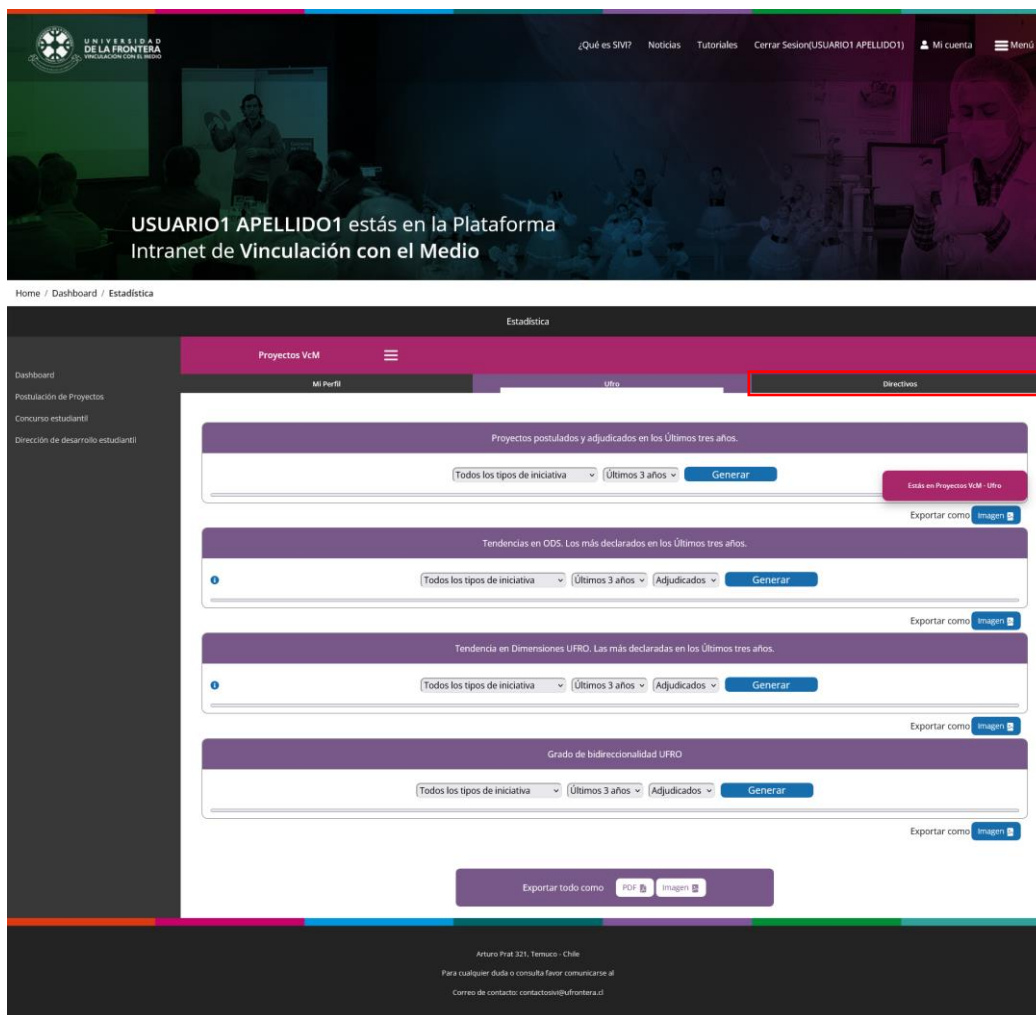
UNIVERSIDAD DE LA FRONTERA
VINCULACIÓN CON EL MEDIO

¿Qué es SIVI? Noticias Tutoriales Cerrar Sesion(USUARIO1 APELLIDO1) Mi cuenta Menú

USUARIO1 APELLIDO1 estás en la Plataforma Intranet de Vinculación con el Medio

Home / Dashboard / Estadística

Estadística

Dashboard
Postulación de Proyectos
Concurso estudiantil
Dirección de desarrollo estudiantil

Proyectos VcM

Mi Perfil
Ufro
Directivos

Proyectos postulados y adjudicados en los Últimos tres años.

Todos los tipos de iniciativa | Últimos 3 años | Generar

Estás en Proyectos VcM - Ufro

Exportar como Imagen

Tendencias en ODS. Los más declarados en los Últimos tres años.

Todos los tipos de iniciativa | Últimos 3 años | Adjudicados | Generar

Exportar como Imagen

Tendencia en Dimensiones UFRO. Las más declaradas en los Últimos tres años.

Todos los tipos de iniciativa | Últimos 3 años | Adjudicados | Generar

Exportar como Imagen

Grado de bidireccionalidad UFRO

Todos los tipos de iniciativa | Últimos 3 años | Adjudicados | Generar

Exportar como Imagen

Exportar todo como PDF Imagen

Arturo Prat 321, Temuco - Chile
Para cualquier duda o consulta favor comunicarse al
Correo de contacto: contactosivi@ufrontera.cl